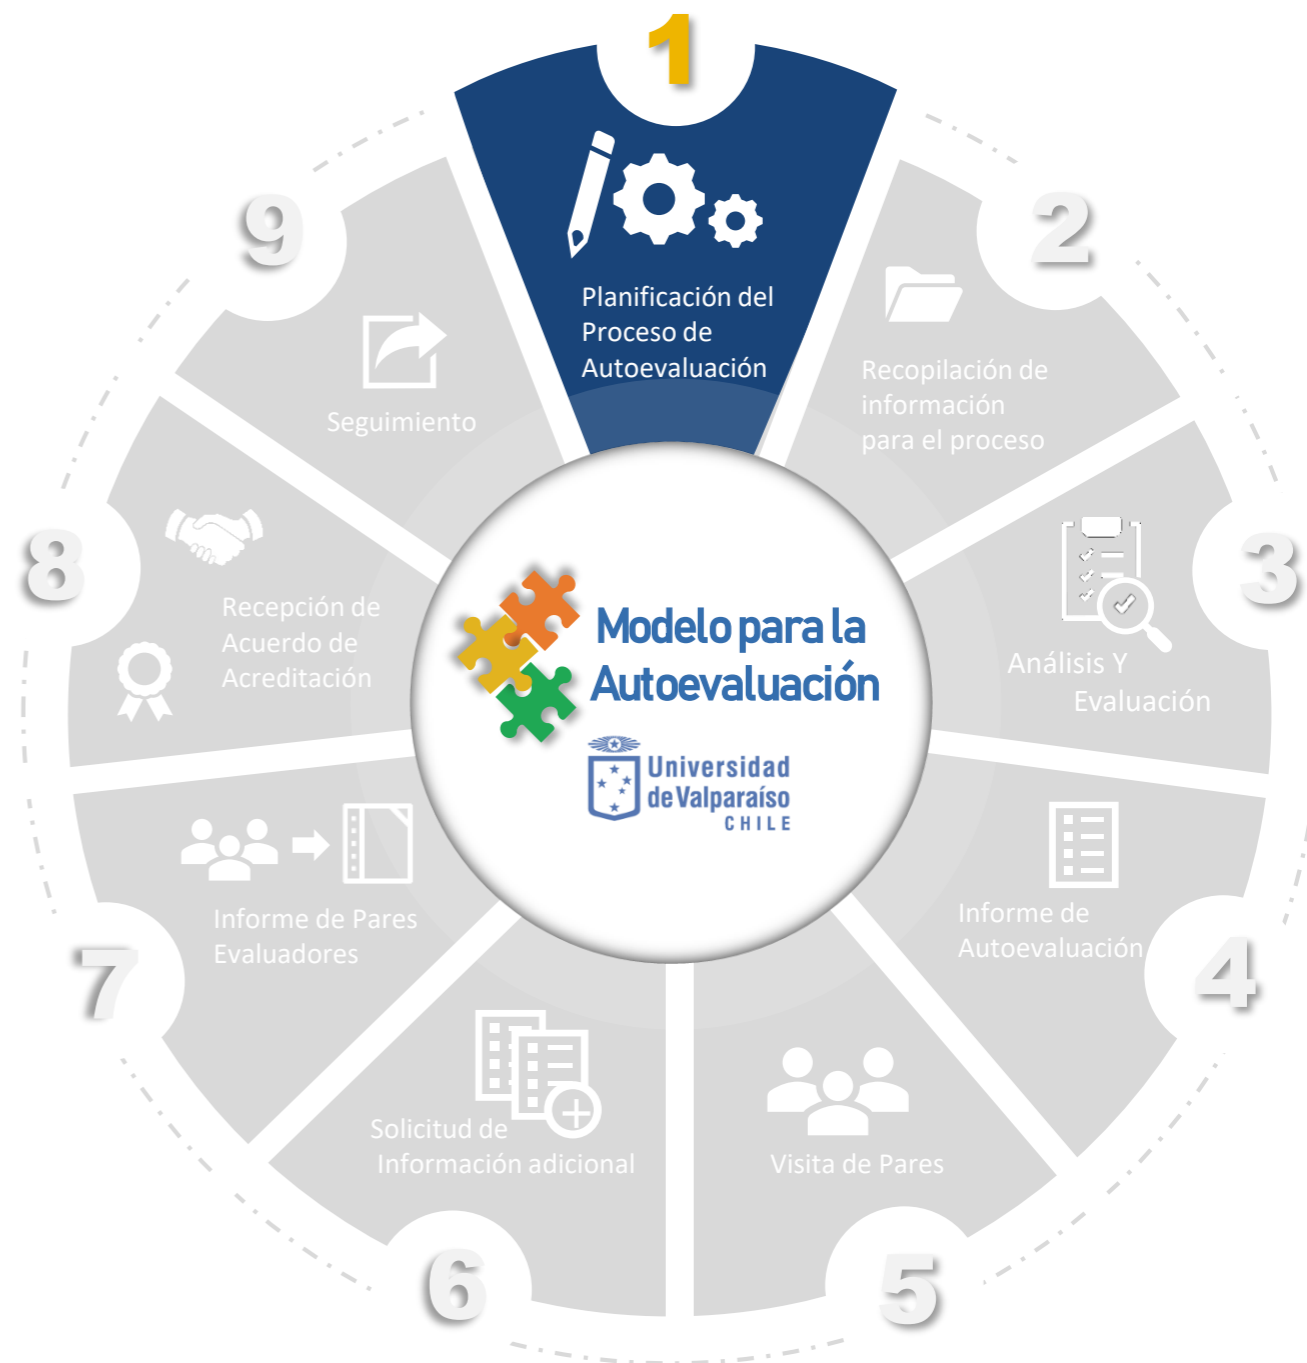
1

Planificación del Proceso de Autoevaluación

2

Recopilación de información para el proceso

3

Análisis Y Evaluación

4

Informe de Autoevaluación

5

Visita de Pares

6

Solicitud de Información adicional

7

Informe de Pares Evaluadores

8

Recepción de Acuerdo de Acreditación

9

Seguimiento

Modelo para la Autoevaluación

Universidad de Valparaíso CHILE